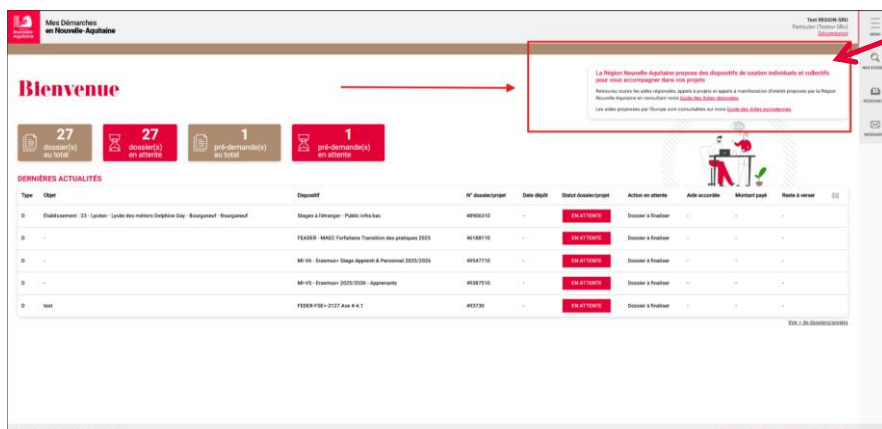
Nouvelle-Aquitaine

Mes Démarches en Nouvelle-Aquitaine

Test REGION-SRU
Particulier (Testeur SRU)
Déconnexion

MENU

RECHERCHE

RESSOURCES

MESSAGES

Bienvenue

La Région Nouvelle-Aquitaine propose des dispositifs de soutien individuels et collectifs pour vous accompagner dans vos projets

Retrouvez toutes les aides régionales, appels à projets et appels à manifestation d'intérêt proposés par la Région Nouvelle-Aquitaine en consultant notre Guide des Aides régionales.

Les aides proposées par l'Europe sont consultables sur notre Guide des Aides européennes.

27 dossier(s) au total

27 dossier(s) en attente

1 pré-demande(s) au total

1 pré-demande(s) en attente

DERNIÈRES ACTUALITÉS

| Type | Objet | Dispositif | N° dossier/projet | Date dépôt | Statut dossier/projet | Action en attente | Aide accordée | Montant payé | Reste à verser |
|---|---|---|---|---|---|---|---|---|---|
| D | Établissement : 23 - Lycées - Lycée des métiers Delphine Gay - Bourganeuf - Bourganeuf | Stages à l'étranger - Public infra bac | 48906310 | - | EN ATTENTE | Dossier à finaliser | - | - | - |
| D | - | FEADER - MAEC Forfaitaire Transition des pratiques 2025 | 46188110 | - | EN ATTENTE | Dossier à finaliser | - | - | - |
| D | - | MI-VS - Erasmus+ Stage Apprenti & Personnel 2025/2026 | 49947710 | - | EN ATTENTE | Dossier à finaliser | - | - | - |
| D | - | MI-VS - Erasmus+ 2025/2026 - Apprenants | 49387510 | - | EN ATTENTE | Dossier à finaliser | - | - | - |
| D | test | FEDER-FSE+2127 Axe 4-4.1 | 493730 | - | EN ATTENTE | Dossier à finaliser | - | - | - |

Voir + de dossiers/projets